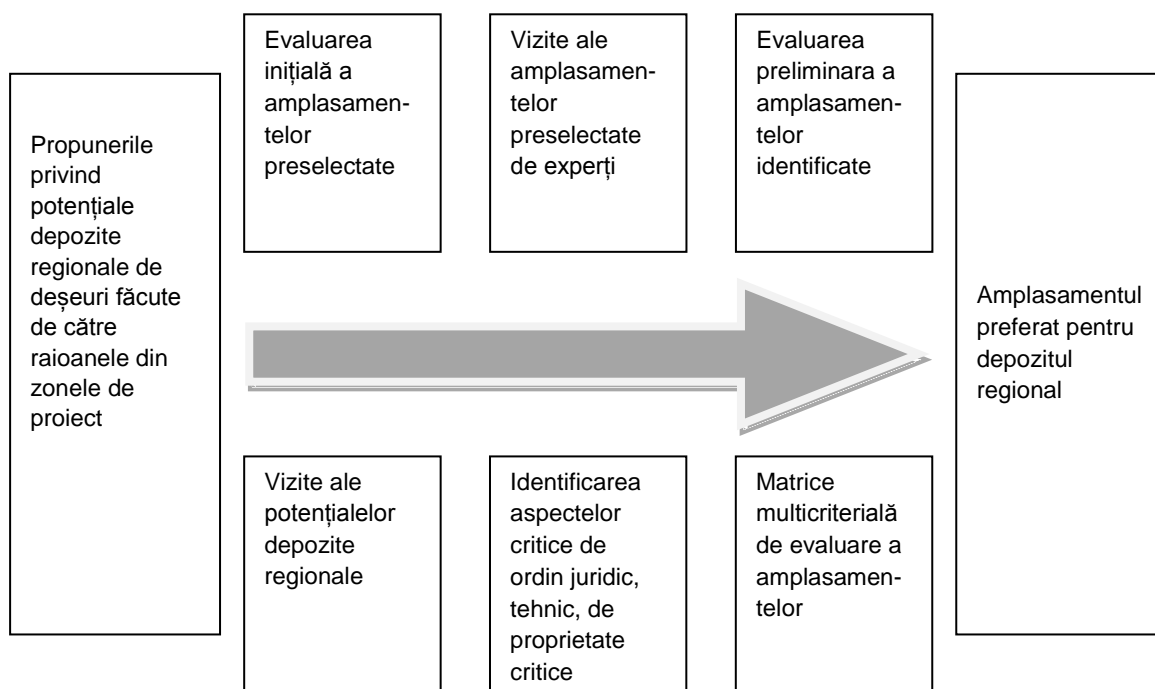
Propunerile privind potențiale depozite regionale de deșeuri făcute de către raioanele din zonele de proiect

Evaluarea inițială a amplasamentelor preselectate

Vizite ale amplasamentelor preselectate de experți

Evaluarea preliminara a amplasamentelor identificate

Vizite ale potențialelor depozite regionale

Identificarea aspectelor critice de ordin juridic, tehnic, de proprietate critice

Matrice multicriterială de evaluare a amplasamentelor

Amplasamentul preferat pentru depozitul regional